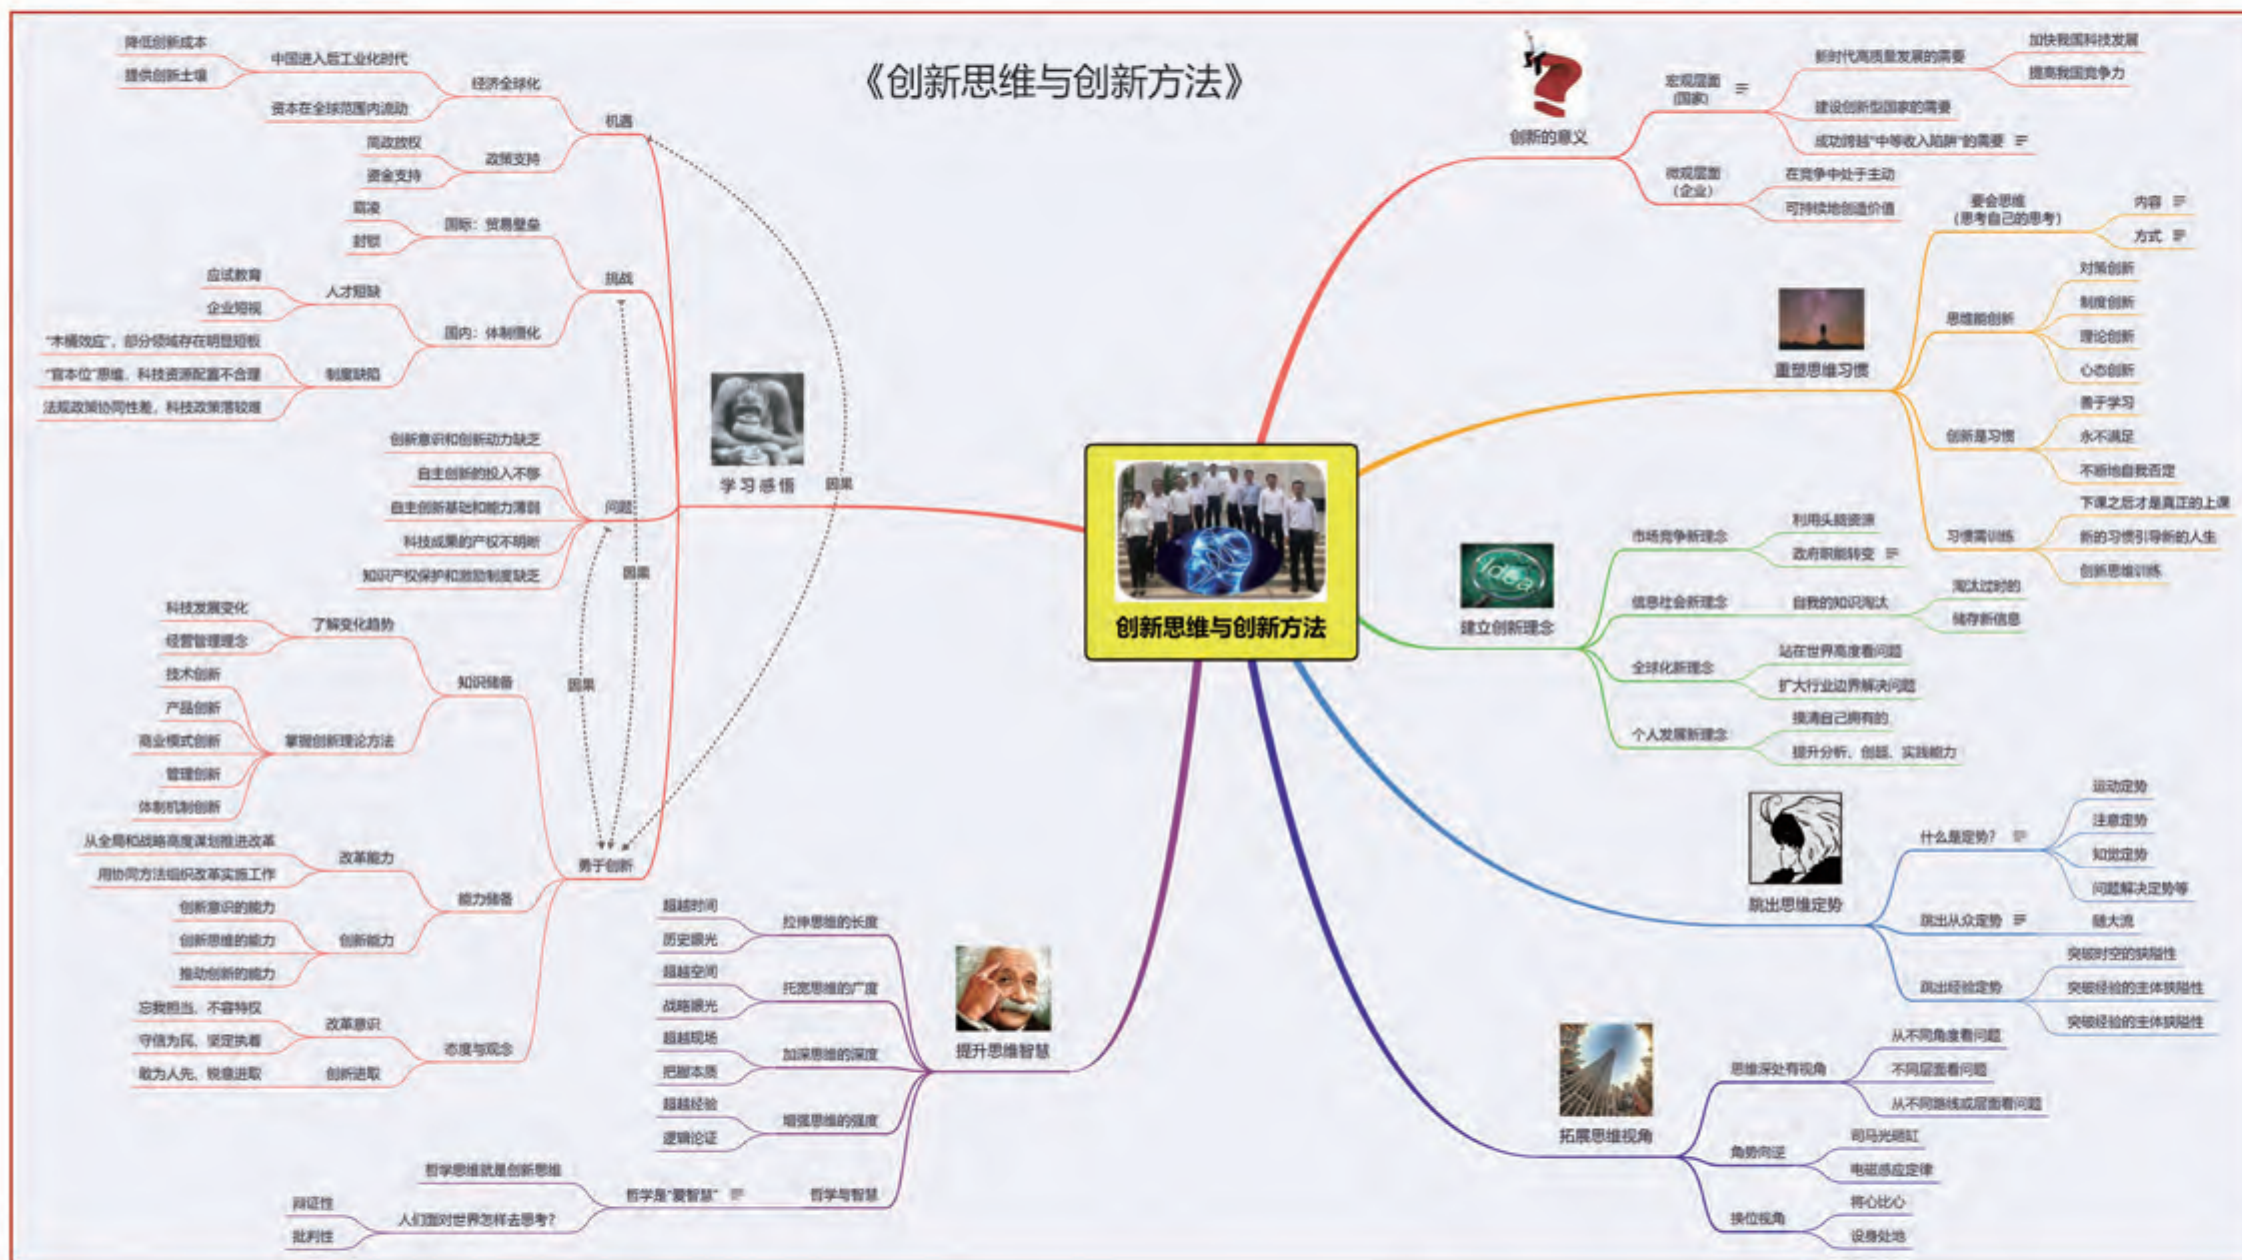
《创新思维与创新方法》

创新思维与创新方法

学习感悟

机遇
经济全球化
中国进入后工业化时代
降低创新成本
提供创新土壤
资本在全球范围内流动
政策支持
简政放权
资金支持

挑战
国际：贸易壁垒
霸凌
封锁
国内：体制僵化
人才短缺
应试教育
企业短视
制度缺陷
"木桶效应"，部分领域存在明显短板
"官本位"思维，科技资源配置不合理
法规政策协同性差，科技政策落较慢

问题
创新意识和创新动力缺乏
自主创新的投入不够
自主创新基础和能力薄弱
科技成果的产权不明晰
知识产权保护和激励制度缺乏

勇于创新
知识储备
了解变化趋势
科技发展变化
经营管理理念
掌握创新理论方法
技术创新
产品创新
商业模式创新
管理创新
体制机制创新
能力储备
改革能力
从全局和战略高度谋划推进改革
用协同方法组织改革实施工作
创新能力
创新意识的能力
创新思维的能力
推动创新的能力
态度与观念
改革意识
忘我担当，不容特权
守信为民，坚定执着
创新进取
敢为人先，锐意进取

因果
因果
因果

创新的意义
宏观层面（国家）
新时代高质量发展的需要
加快我国科技发展
提高我国竞争力
建设创新型国家的需要
成功跨越"中等收入陷阱"的需要
微观层面（企业）
在竞争中处于主动
可持续地创造价值

重塑思维习惯
要会思维（思考自己的思考）
内容
方式
思维能创新
对策创新
制度创新
理论创新
心态创新
创新是习惯
善于学习
永不满足
不断地自我否定
习惯需训练
下课之后才是真正的上课
新的习惯引导新的人生
创新思维训练

建立创新理念
市场竞争新理念
利用头脑资源
政府职能转变
信息社会新理念
自我的知识淘汰
淘汰过时的
储存新信息
全球化新理念
站在世界高度看问题
扩大行业边界解决问题
个人发展新理念
摸清自己拥有的
提升分析、创新、实践能力

跳出思维定势
什么是定势？
运动定势
注意定势
知觉定势
问题解决定势等
跳出从众定势
随大流
跳出经验定势
突破时空的狭隘性
突破经验的主体狭隘性
突破经验的主体狭隘性

拓展思维视角
思维深处有视角
从不同角度看问题
不同层面看问题
从不同路线或层面看问题
角势向逆
司马光砸缸
电磁感应定律
换位视角
将心比心
设身处地

提升思维智慧
拉伸思维的长度
超越时间
历史眼光
拓宽思维的广度
超越空间
战略眼光
加深思维的深度
超越现场
把握本质
增强思维的强度
超越经验
逻辑论证
哲学与智慧
哲学是"爱智慧"
哲学思维就是创新思维
人们面对世界怎样去思考？
辩证性
批判性